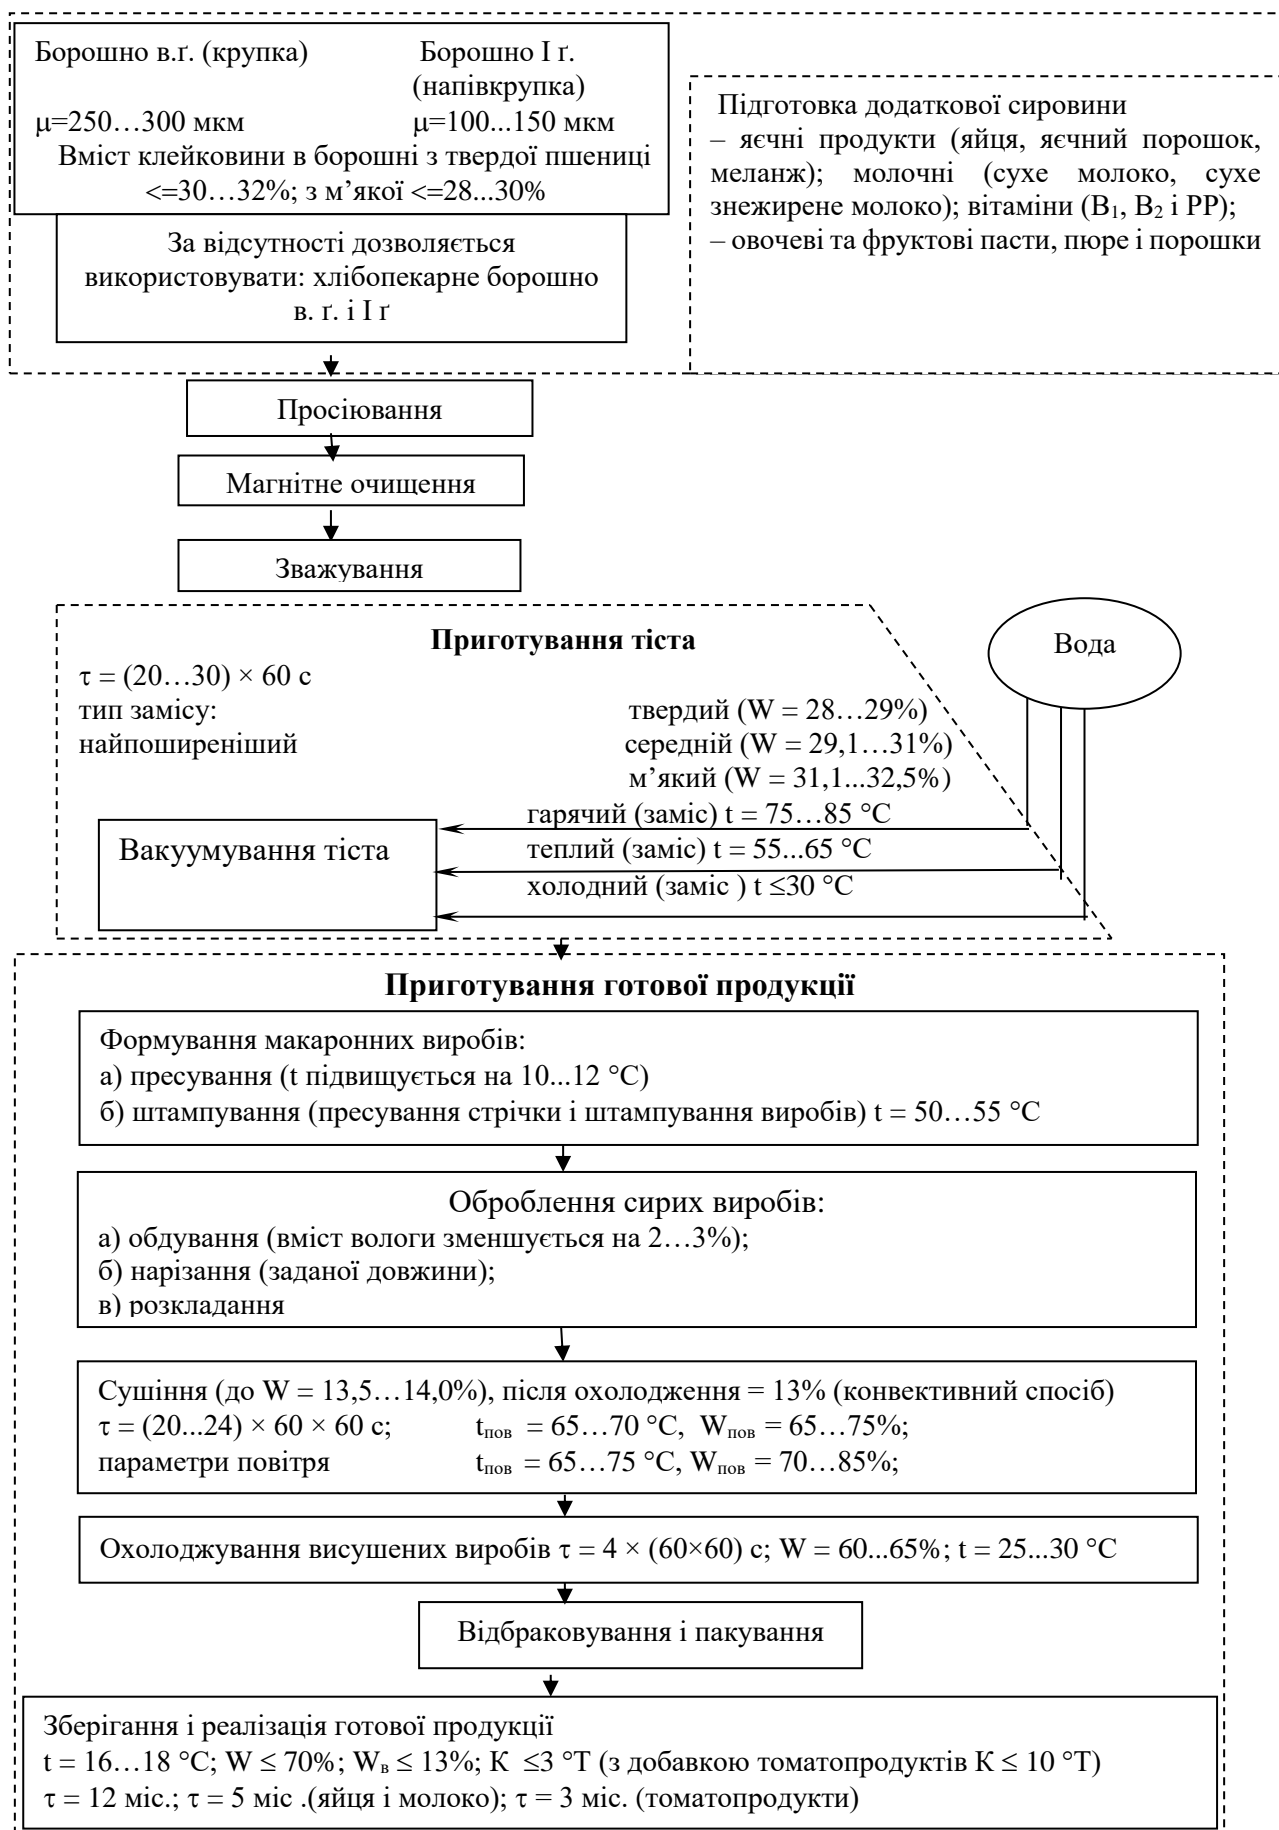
Борошно в.ґ. (крупка)
$\mu$=250…300 мкм

Борошно I ґ. (напівкрупка)
$\mu$=100...150 мкм

Вміст клейковини в борошні з твердої пшениці <=30…32%; з м'якої <=28...30%

За відсутності дозволяється використовувати: хлібопекарне борошно в. ґ. і I ґ

Підготовка додаткової сировини
– яєчні продукти (яйця, яєчний порошок, меланж); молочні (сухе молоко, сухе знежирене молоко); вітаміни ($B_1$, $B_2$ і PP);
– овочеві та фруктові пасти, пюре і порошки

Просіювання

Магнітне очищення

Зважування

Приготування тіста

$\tau$ = (20…30) × 60 с
тип замісу:
найпоширеніший

твердий (W = 28…29%)
середній (W = 29,1…31%)
м'який (W = 31,1...32,5%)

Вода

гарячий (заміс) t = 75…85 °С
теплий (заміс) t = 55...65 °С
холодний (заміс ) t ≤30 °С

Вакуумування тіста

Приготування готової продукції

Формування макаронних виробів:
а) пресування (t підвищується на 10...12 °С)
б) штампування (пресування стрічки і штампування виробів) t = 50…55 °С

Оброблення сирих виробів:
а) обдування (вміст вологи зменшується на 2…3%);
б) нарізання (заданої довжини);
в) розкладання

Сушіння (до W = 13,5…14,0%), після охолодження = 13% (конвективний спосіб)
$\tau$ = (20...24) × 60 × 60 с; $t_{пов}$ = 65…70 °С, $W_{пов}$ = 65…75%;
параметри повітря $t_{пов}$ = 65…75 °С, $W_{пов}$ = 70…85%;

Охолоджування висушених виробів $\tau$ = 4 × (60×60) с; W = 60...65%; t = 25...30 °С

Відбраковування і пакування

Зберігання і реалізація готової продукції
t = 16…18 °С; W ≤ 70%; $W_в$ ≤ 13%; К ≤3 °Т (з добавкою томатопродуктів К ≤ 10 °Т)
$\tau$ = 12 міс.; $\tau$ = 5 міс .(яйця і молоко); $\tau$ = 3 міс. (томатопродукти)